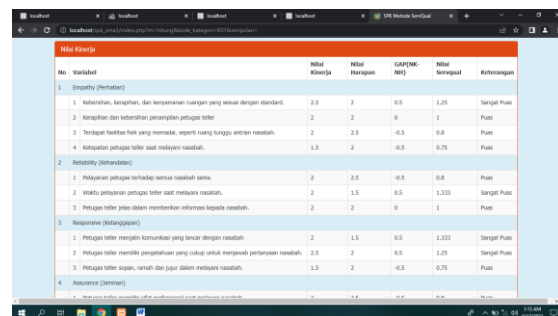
localhost | localhost | localhost | localhost | SPK Metode ServQual

localhost/spk_xma2/index.php?m=hitung&kode_kategori=K01&kompulan=

Nilai Kinerja

| No | Variabel | | Nilai Kinerja | Nilai Harapan | GAP(NK-NH) | Nilai Servqual | Keterangan |
|---|---|---|---|---|---|---|---|
| 1 | Empathy (Perhatian) | | | | | | |
| | 1 | Kebersihan, kerapihan, dan kenyamanan ruangan yang sesuai dengan standard. | 2.5 | 2 | 0.5 | 1.25 | Sangat Puas |
| | 2 | Kerapihan dan kebersihan penampilan petugas teller | 2 | 2 | 0 | 1 | Puas |
| | 3 | Terdapat fasilitas fisik yang memadai, seperti ruang tunggu antrian nasabah. | 2 | 2.5 | -0.5 | 0.8 | Puas |
| | 4 | Ketepatan petugas teller saat melayani nasabah. | 1.5 | 2 | -0.5 | 0.75 | Puas |
| 2 | Reliability (Kehandalan) | | | | | | |
| | 1 | Pelayanan petugas terhadap semua nasabah sama. | 2 | 2.5 | -0.5 | 0.8 | Puas |
| | 2 | Waktu pelayanan petugas teller saat melayani nasabah. | 2 | 1.5 | 0.5 | 1.333 | Sangat Puas |
| | 3 | Petugas teller jelas dalam memberikan informasi kepada nasabah. | 2 | 2 | 0 | 1 | Puas |
| 3 | Responsive (Ketanggapan) | | | | | | |
| | 1 | Petugas teller menjalin komunikasi yang lancar dengan nasabah | 2 | 1.5 | 0.5 | 1.333 | Sangat Puas |
| | 2 | Petugas teller memiliki pengetahuan yang cukup untuk menjawab pertanyaan nasabah. | 2.5 | 2 | 0.5 | 1.25 | Sangat Puas |
| | 3 | Petugas teller sopan, ramah dan jujur dalam melayani nasabah. | 1.5 | 2 | -0.5 | 0.75 | Puas |
| 4 | Assurance (Jaminan) | | | | | | |
| | 1 | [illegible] | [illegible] | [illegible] | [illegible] | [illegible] | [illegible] |

9:15 AM